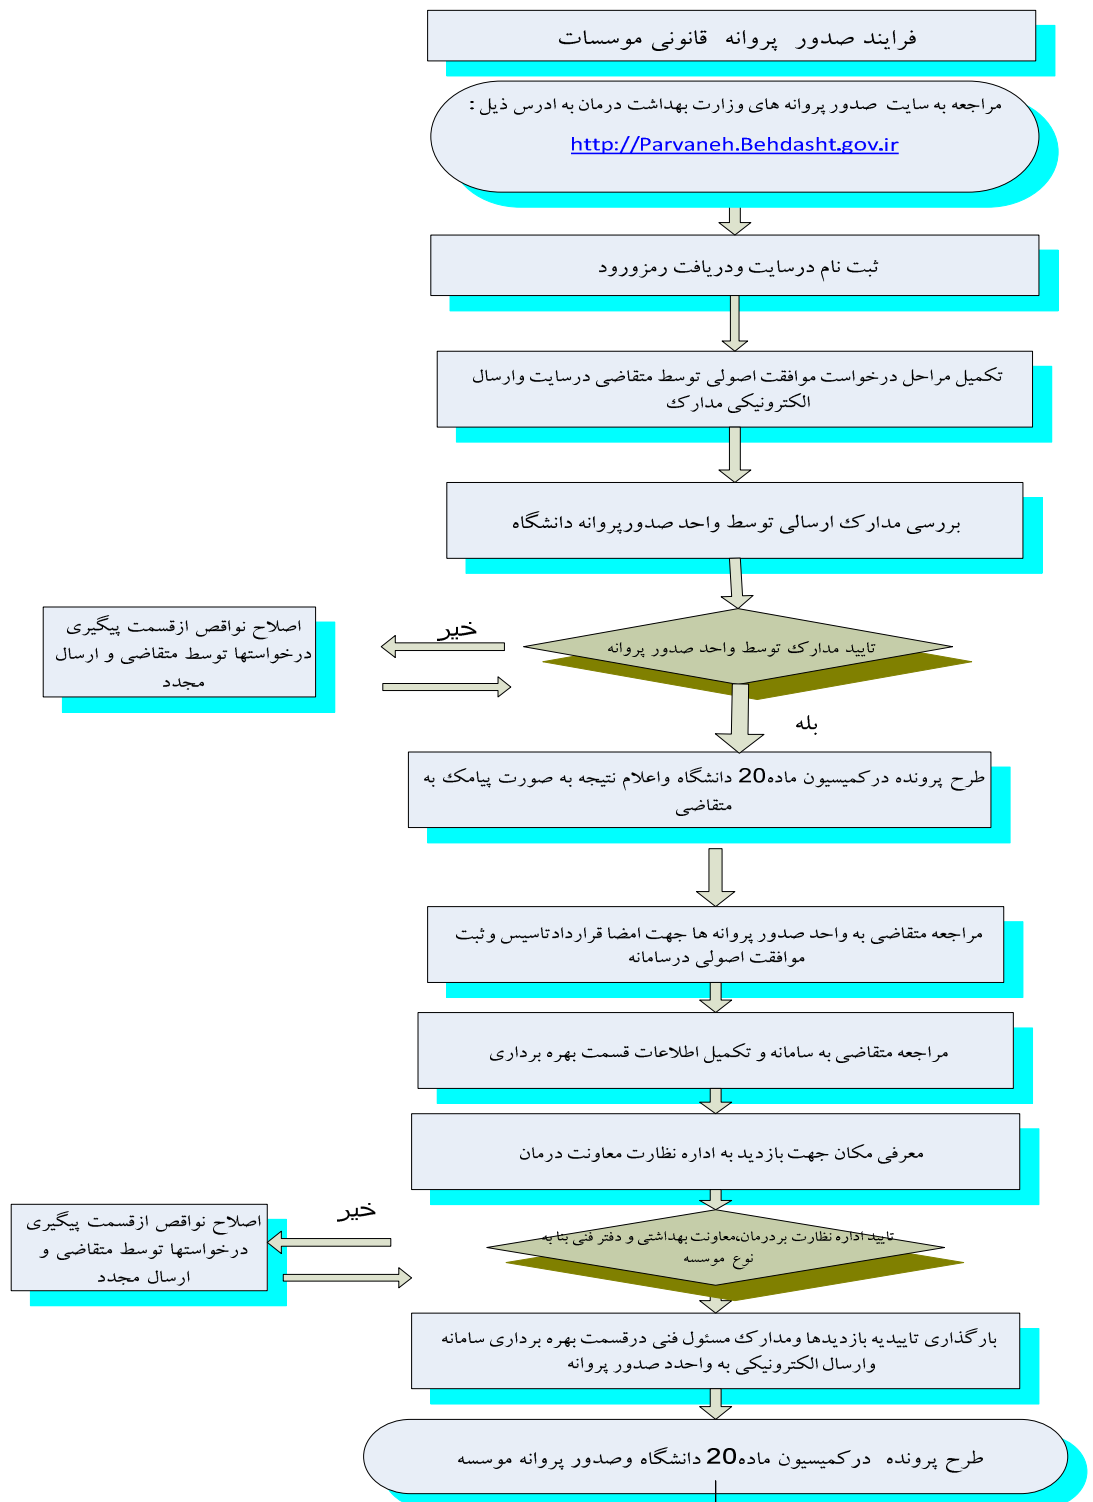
فرایند صدور پروانه قانونی موسسات

مراجعه به سایت صدور پروانه های وزارت بهداشت درمان به ادرس ذیل :
http://Parvaneh.Behdasht.gov.ir

ثبت نام درسایت ودریافت رمزورود

تکمیل مراحل درخواست موافقت اصولی توسط متقاضی درسایت وارسال الکترونیکی مدارک

بررسی مدارک ارسالی توسط واحد صدورپروانه دانشگاه

تایید مدارک توسط واحد صدور پروانه

خیر

اصلاح نواقص ازقسمت پیگیری درخواستها توسط متقاضی و ارسال مجدد

بله

طرح پرونده درکمیسیون ماده20 دانشگاه واعلام نتیجه به صورت پیامک به متقاضی

مراجعه متقاضی به واحد صدور پروانه ها جهت امضا قراردادتاسیس وثبت موافقت اصولی درسامانه

مراجعه متقاضی به سامانه و تکمیل اطلاعات قسمت بهره برداری

معرفی مکان جهت بازدید به اداره نظارت معاونت درمان

تایید اداره نظارت بردرمان،معاونت بهداشتی و دفتر فنی بنا به نوع موسسه

خیر

اصلاح نواقص ازقسمت پیگیری درخواستها توسط متقاضی و ارسال مجدد

بارگذاری تاییدیه بازدیدها ومدارک مسئول فنی درقسمت بهره برداری سامانه وارسال الکترونیکی به واحدد صدور پروانه

طرح پرونده درکمیسیون ماده20 دانشگاه وصدور پروانه موسسه